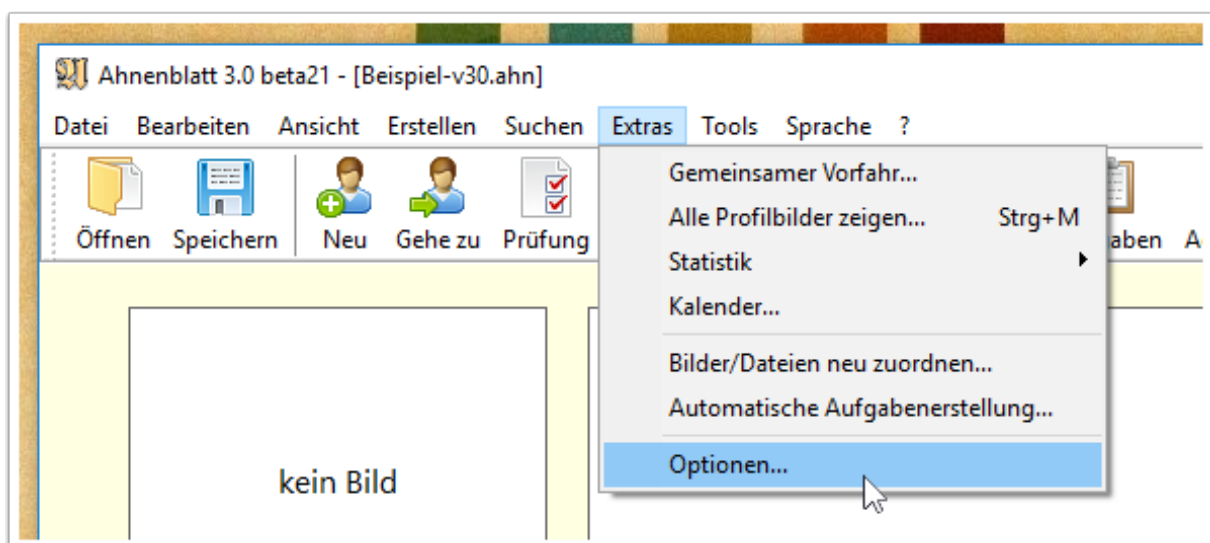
Ahnenblatt 3.0 beta21 - [Beispiel-v30.ahn]

Datei Bearbeiten Ansicht Erstellen Suchen Extras Tools Sprache ?

Öffnen Speichern Neu Gehe zu Prüfung

Gemeinsamer Vorfahr...
Alle Profilbilder zeigen... Strg+M
Statistik
Kalender...
Bilder/Dateien neu zuordnen...
Automatische Aufgabenerstellung...
Optionen...

aben A

kein Bild